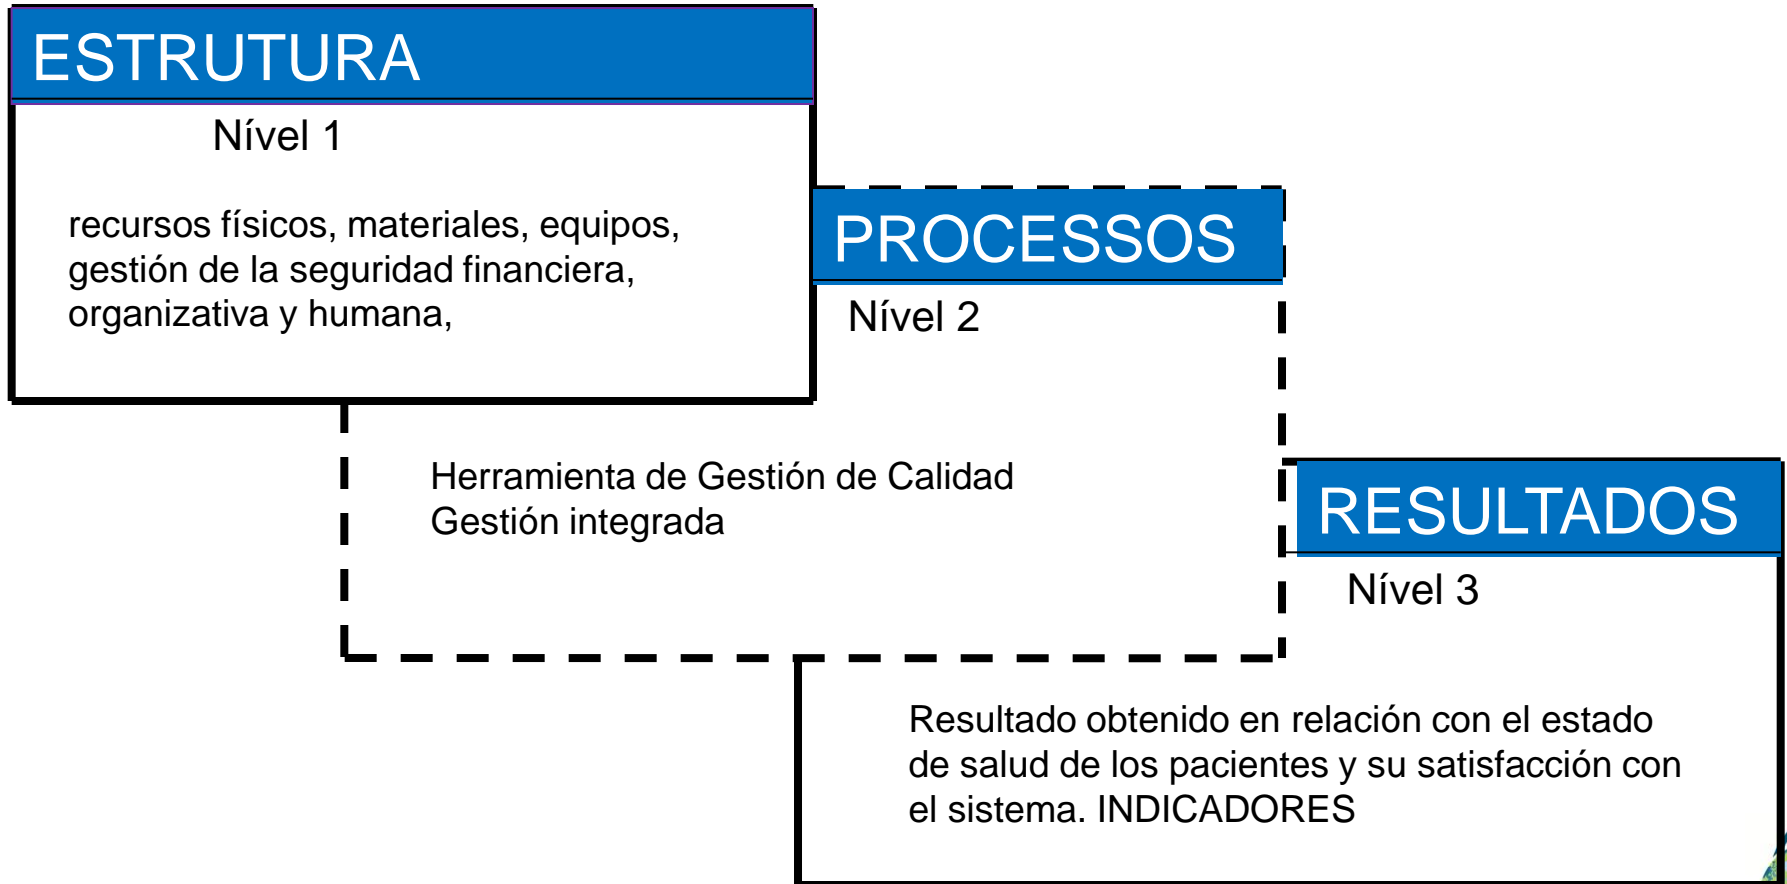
ESTRUTURA

Nível 1

recursos físicos, materiales, equipos, gestión de la seguridad financiera, organizativa y humana,

PROCESSOS

Nível 2

Herramienta de Gestión de Calidad
Gestión integrada

RESULTADOS

Nível 3

Resultado obtenido en relación con el estado de salud de los pacientes y su satisfacción con el sistema. INDICADORES